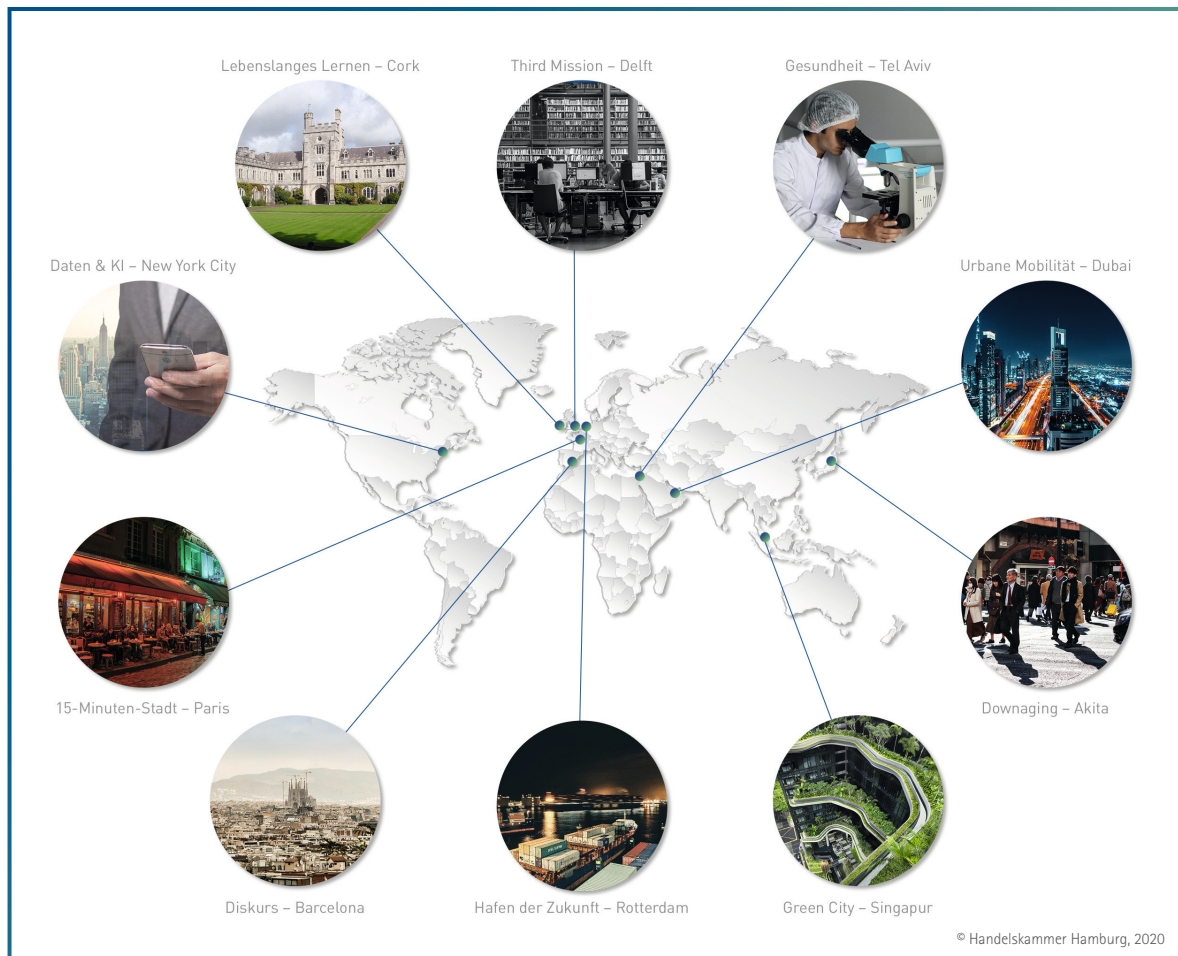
Lebenslanges Lernen – Cork

Third Mission – Delft

Gesundheit – Tel Aviv

Daten & KI – New York City

Urbane Mobilität – Dubai

15-Minuten-Stadt – Paris

Downaging – Akita

Diskurs – Barcelona

Hafen der Zukunft – Rotterdam

Green City – Singapur

© Handelskammer Hamburg, 2020